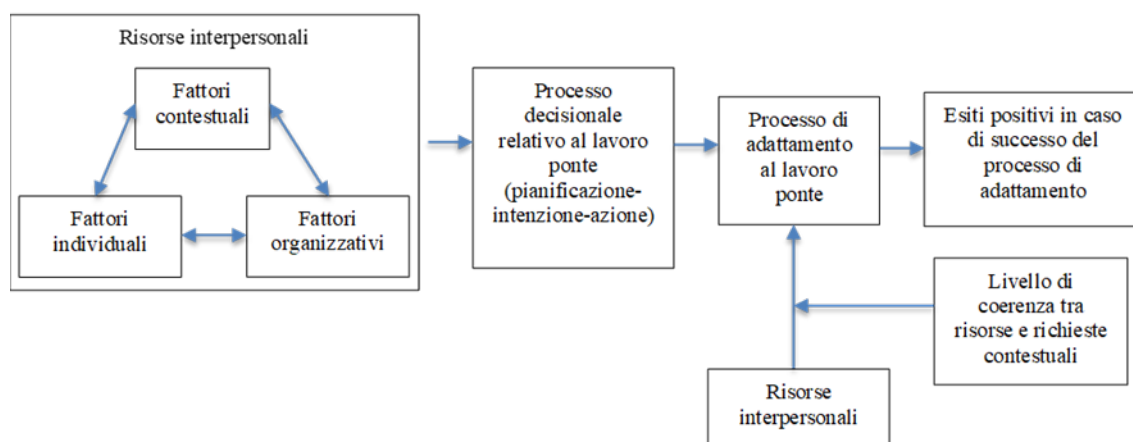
Risorse interpersonali

Fattori contestuali

Fattori individuali

Fattori organizzativi

Processo decisionale relativo al lavoro ponte (pianificazione-intenzione-azione)

Processo di adattamento al lavoro ponte

Esiti positivi in caso di successo del processo di adattamento

Livello di coerenza tra risorse e richieste contestuali

Risorse interpersonali